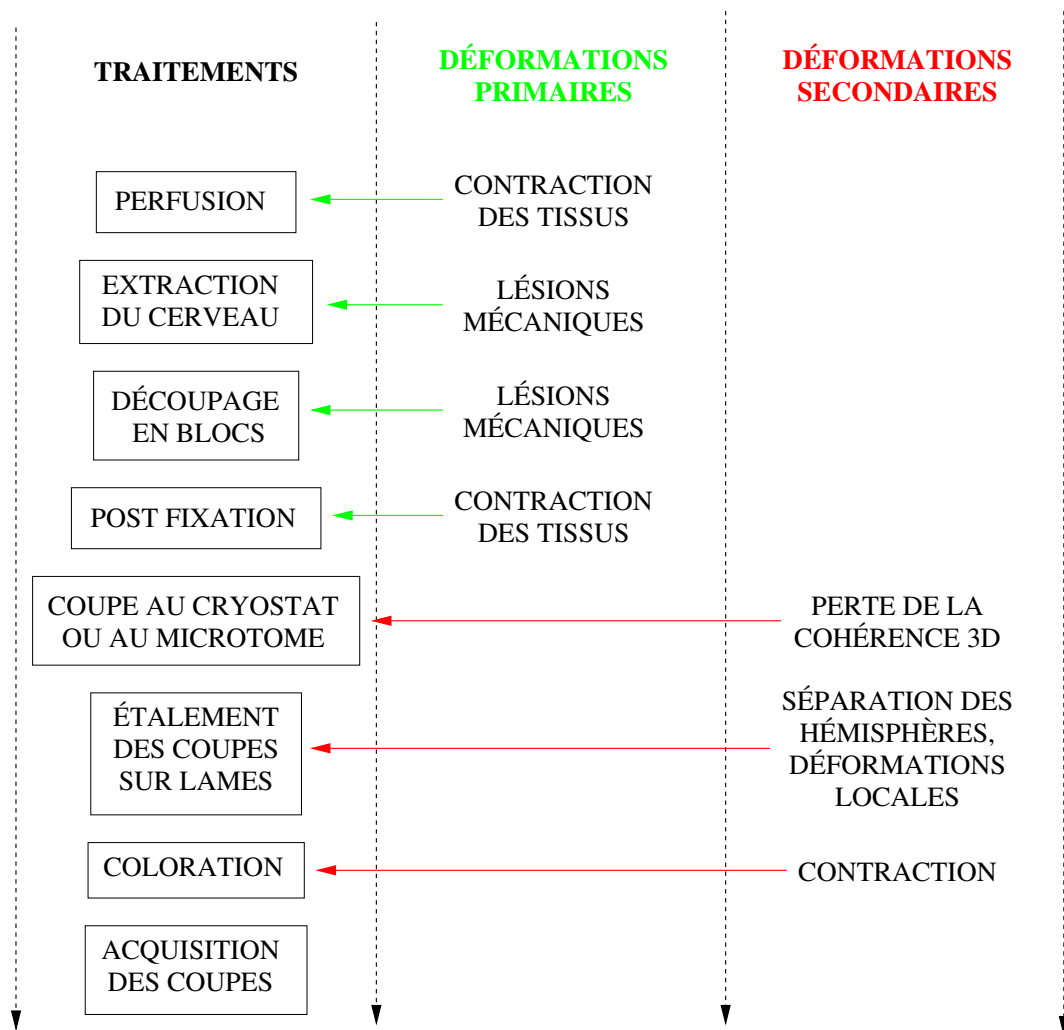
TRAITEMENTS

DÉFORMATIONS PRIMAIRES

DÉFORMATIONS SECONDAIRES

PERFUSION

CONTRACTION DES TISSUS

EXTRACTION DU CERVEAU

LÉSIONS MÉCANIQUES

DÉCOUPAGE EN BLOCS

LÉSIONS MÉCANIQUES

POST FIXATION

CONTRACTION DES TISSUS

COUPE AU CRYOSTAT OU AU MICROTOME

PERTE DE LA COHÉRENCE 3D

ÉTALEMENT DES COUPES SUR LAMES

SÉPARATION DES HÉMISPHÈRES, DÉFORMATIONS LOCALES

COLORATION

CONTRACTION

ACQUISITION DES COUPES